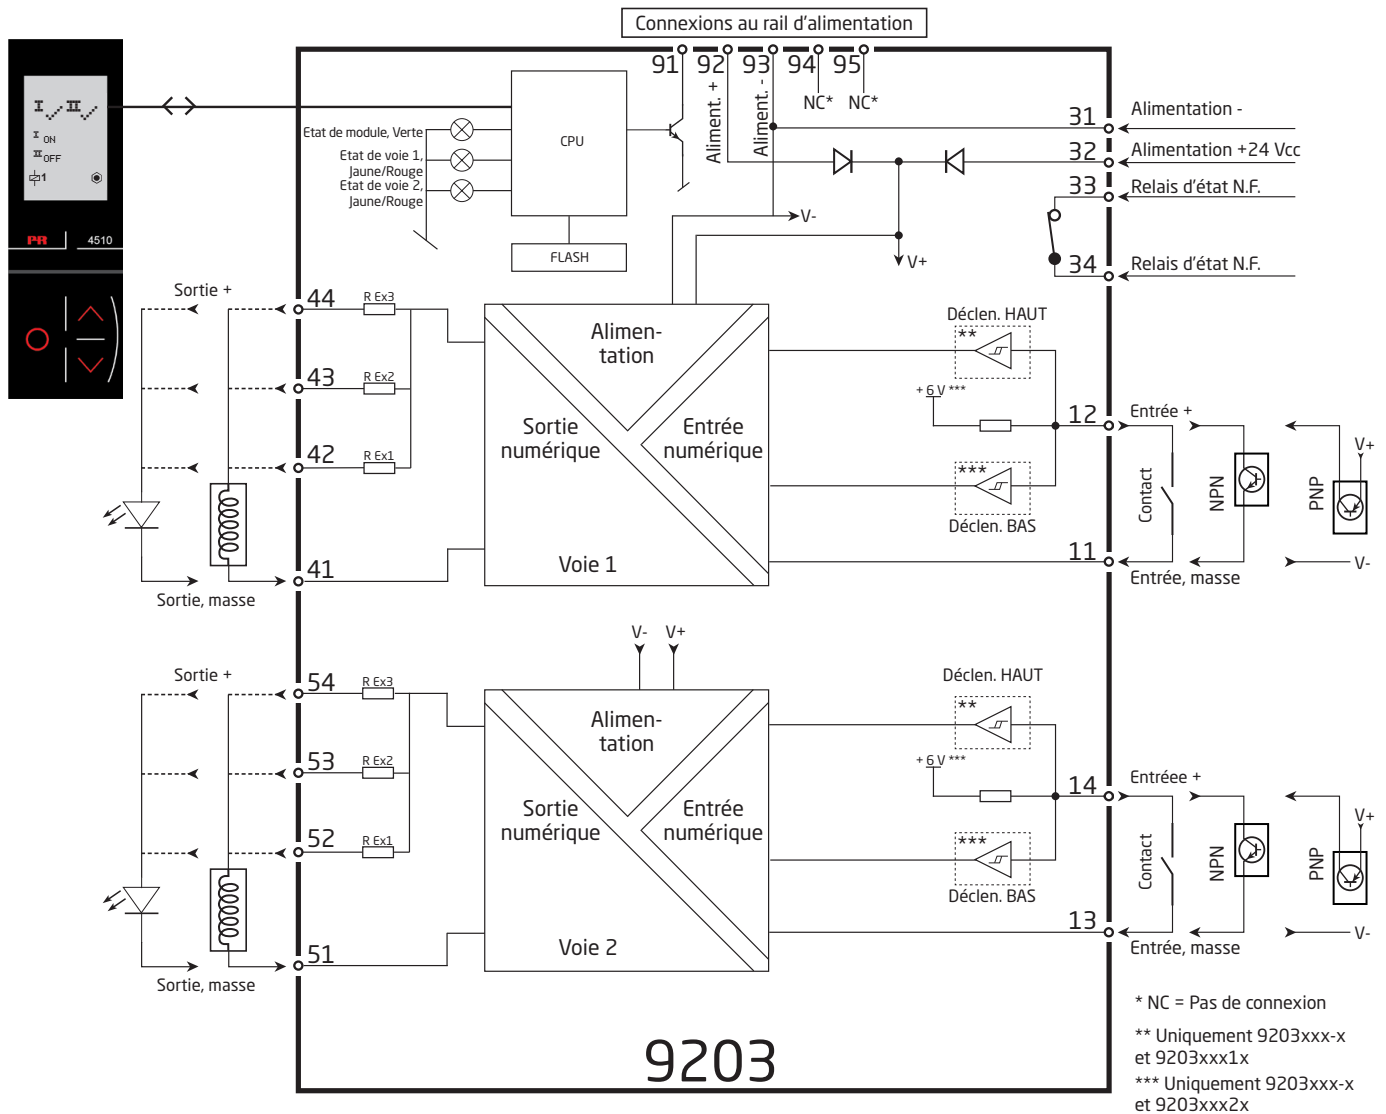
Connexions au rail d'alimentation

91 92 93 94 95
Aliment. + Aliment. - NC* NC*

I II
I ON
II OFF
1
PR 4510

Etat de module, Verte
Etat de voie 1, Jaune/Rouge
Etat de voie 2, Jaune/Rouge
CPU
FLASH

31 Alimentation -
32 Alimentation +24 Vcc
33 Relais d'état N.F.
34 Relais d'état N.F.
V-
V+

Sortie +
44 R Ex3
43 R Ex2
42 R Ex1
41
Sortie, masse

Alimen-tation
Sortie numérique
Entrée numérique
Voie 1

Déclen. HAUT
**
+6 V ***
***
Déclen. BAS

12 Entrée +
11 Entrée, masse
Contact
NPN
PNP
V+
V-

V- V+

Sortie +
54 R Ex3
53 R Ex2
52 R Ex1
51
Sortie, masse

Alimen-tation
Sortie numérique
Entrée numérique
Voie 2

Déclen. HAUT
**
+6 V ***
***
Déclen. BAS

14 Entrée +
13 Entrée, masse
Contact
NPN
PNP
V+
V-

* NC = Pas de connexion
** Uniquement 9203xxx-x et 9203xxx1x
*** Uniquement 9203xxx-x et 9203xxx2x

9203